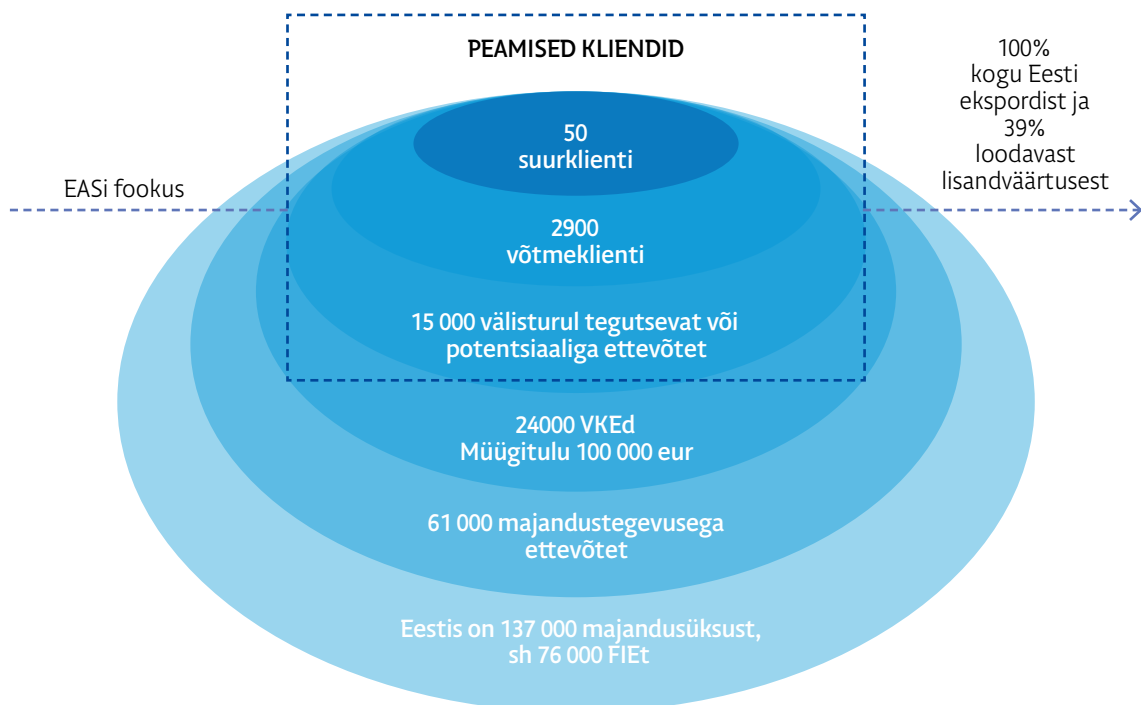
PEAMISED KLIENDID

EASi fookus

100%
kogu Eesti
ekspordist ja
39%
loodavast
lisandväärtusest

50
suurklienti

2900
võtmeklienti

15 000 välisturul tegutsevat või potentsiaaliga ettevõtet

24000 VKEd
Müügitulu 100 000 eur

61 000 majandustegevusega ettevõtet

Eestis on 137 000 majandusüksust,
sh 76 000 FIEt